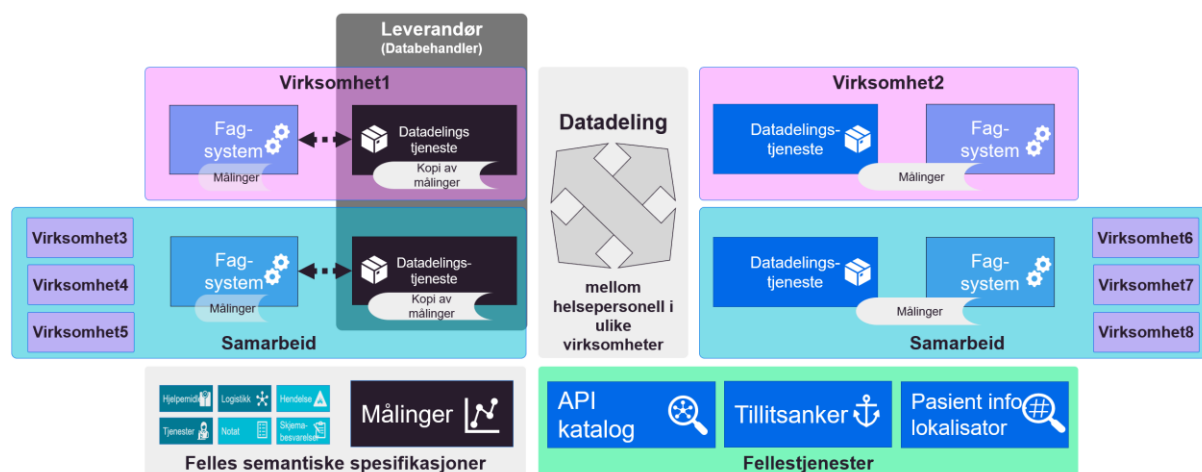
Leverandør
(Databehandler)

Virksomhet1

Fag-system
Målinger

Datadelings tjeneste
Kopi av målinger

Datadeling

Virksomhet2

Datadelings-tjeneste

Fag-system
Målinger

Virksomhet3
Virksomhet4
Virksomhet5

Fag-system
Målinger

Datadelings-tjeneste
Kopi av målinger

Samarbeid

mellom helsepersonell i ulike virksomheter

Datadelings-tjeneste

Fag-system
Målinger

Virksomhet6
Virksomhet7
Virksomhet8

Samarbeid

Hjelpemidl
Logistikk
Hendelse
Tjenester
Notat
Skjema-besvarelse

Målinger

Felles semantiske spesifikasjoner

API katalog

Tillitsanker

Pasient info lokalisator

Fellestjenester